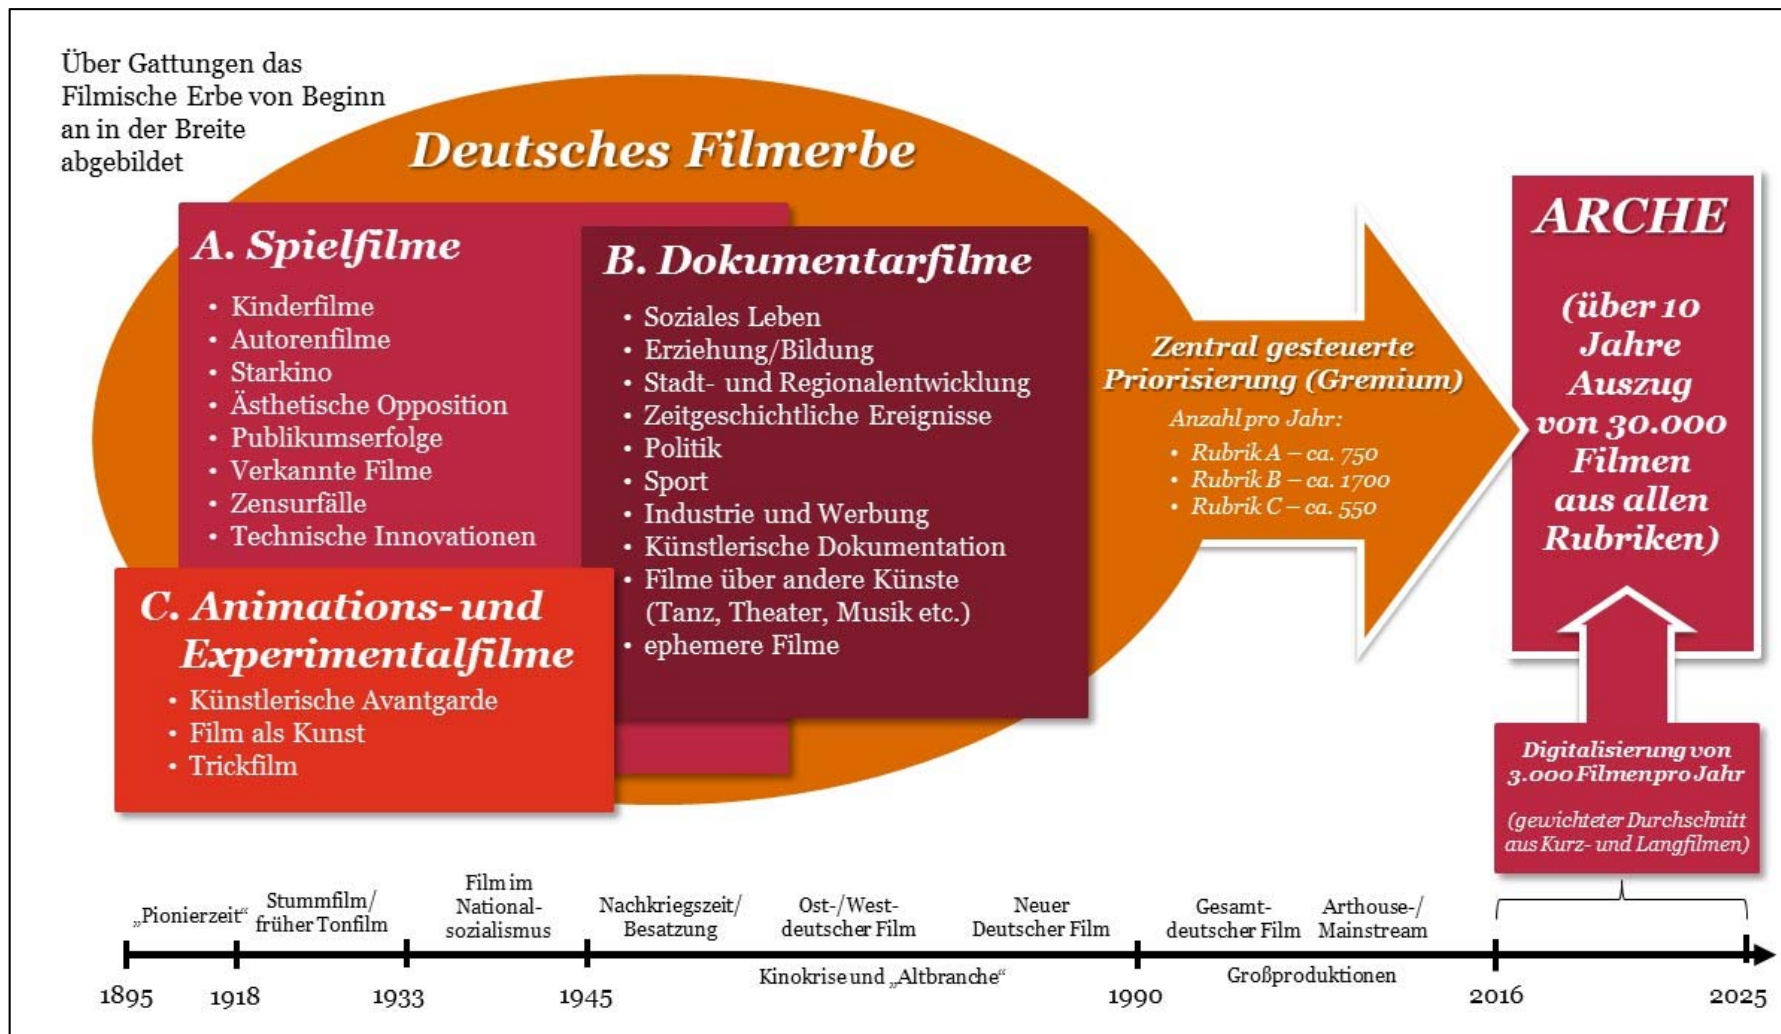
Über Gattungen das Filmische Erbe von Beginn an in der Breite abgebildet

Deutsches Filmerbe

A. Spielfilme
• Kinderfilme
• Autorenfilme
• Starkino
• Ästhetische Opposition
• Publikumserfolge
• Verkannte Filme
• Zensurfälle
• Technische Innovationen

B. Dokumentarfilme
• Soziales Leben
• Erziehung/Bildung
• Stadt- und Regionalentwicklung
• Zeitgeschichtliche Ereignisse
• Politik
• Sport
• Industrie und Werbung
• Künstlerische Dokumentation
• Filme über andere Künste (Tanz, Theater, Musik etc.)
• ephemere Filme

C. Animations- und Experimentalfilme
• Künstlerische Avantgarde
• Film als Kunst
• Trickfilm

Zentral gesteuerte Priorisierung (Gremium)
Anzahl pro Jahr:
• Rubrik A – ca. 750
• Rubrik B – ca. 1700
• Rubrik C – ca. 550

ARCHE
(über 10 Jahre Auszug von 30.000 Filmen aus allen Rubriken)

Digitalisierung von 3.000 Filmen pro Jahr
(gewichteter Durchschnitt aus Kurz- und Langfilmen)

„Pionierzeit“
Stummfilm/ früher Tonfilm
Film im National-sozialismus
Nachkriegszeit/ Besatzung
Ost-/West-deutscher Film
Neuer Deutscher Film
Gesamt-deutscher Film
Arthouse-/ Mainstream
Kinokrise und „Altbranche“
Großproduktionen

1895 1918 1933 1945 1990 2016 2025